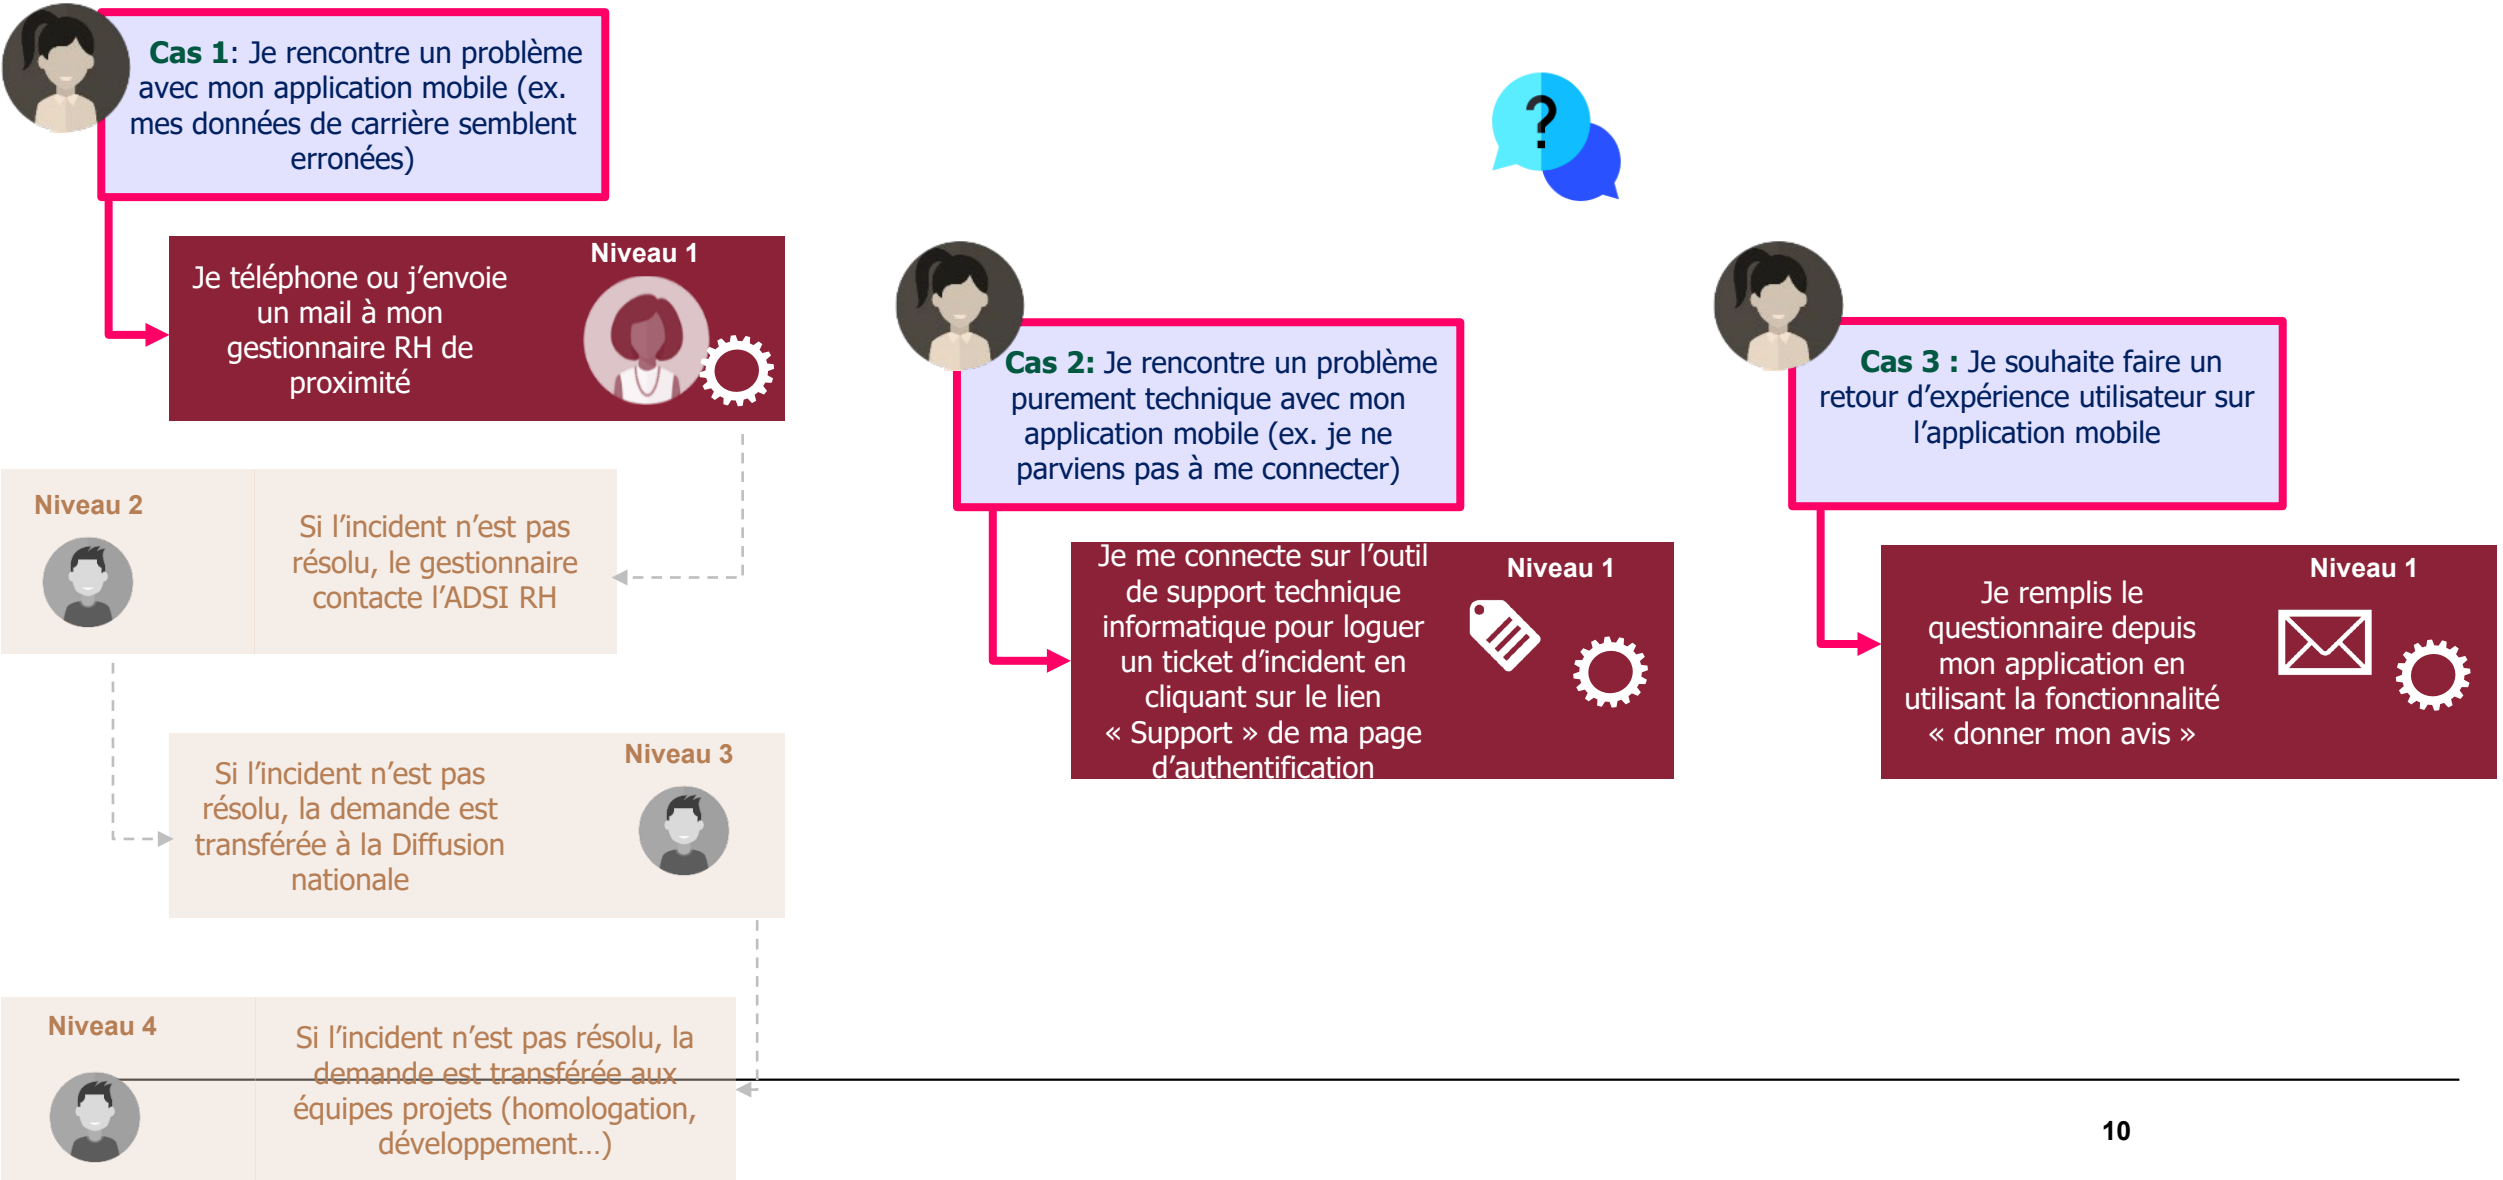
Cas 1: Je rencontre un problème avec mon application mobile (ex. mes données de carrière semblent erronées)

Niveau 1

Je téléphone ou j'envoie un mail à mon gestionnaire RH de proximité

Niveau 2

Si l'incident n'est pas résolu, le gestionnaire contacte l'ADSI RH

Niveau 3

Si l'incident n'est pas résolu, la demande est transférée à la Diffusion nationale

Niveau 4

Si l'incident n'est pas résolu, la demande est transférée aux équipes projets (homologation, développement…)

Cas 2: Je rencontre un problème purement technique avec mon application mobile (ex. je ne parviens pas à me connecter)

Niveau 1

Je me connecte sur l'outil de support technique informatique pour loguer un ticket d'incident en cliquant sur le lien « Support » de ma page d'authentification

Cas 3 : Je souhaite faire un retour d'expérience utilisateur sur l'application mobile

Niveau 1

Je remplis le questionnaire depuis mon application en utilisant la fonctionnalité « donner mon avis »

10